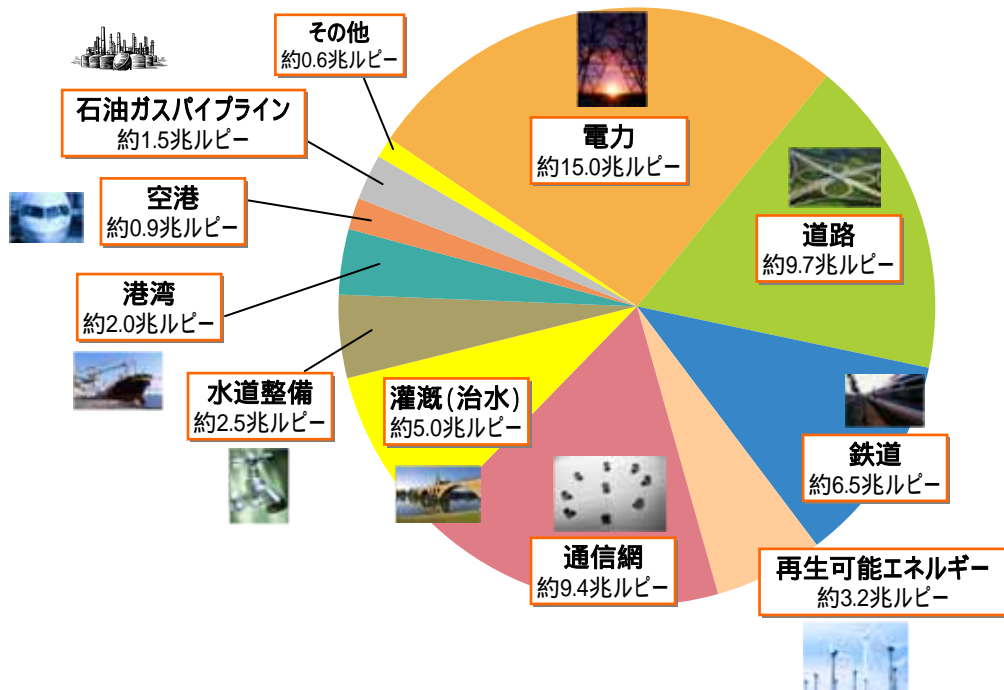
その他
約0.6兆ルピー

電力
約15.0兆ルピー

石油ガスパイプライン
約1.5兆ルピー

空港
約0.9兆ルピー

道路
約9.7兆ルピー

港湾
約2.0兆ルピー

水道整備
約2.5兆ルピー

灌漑(治水)
約5.0兆ルピー

鉄道
約6.5兆ルピー

通信網
約9.4兆ルピー

再生可能エネルギー
約3.2兆ルピー